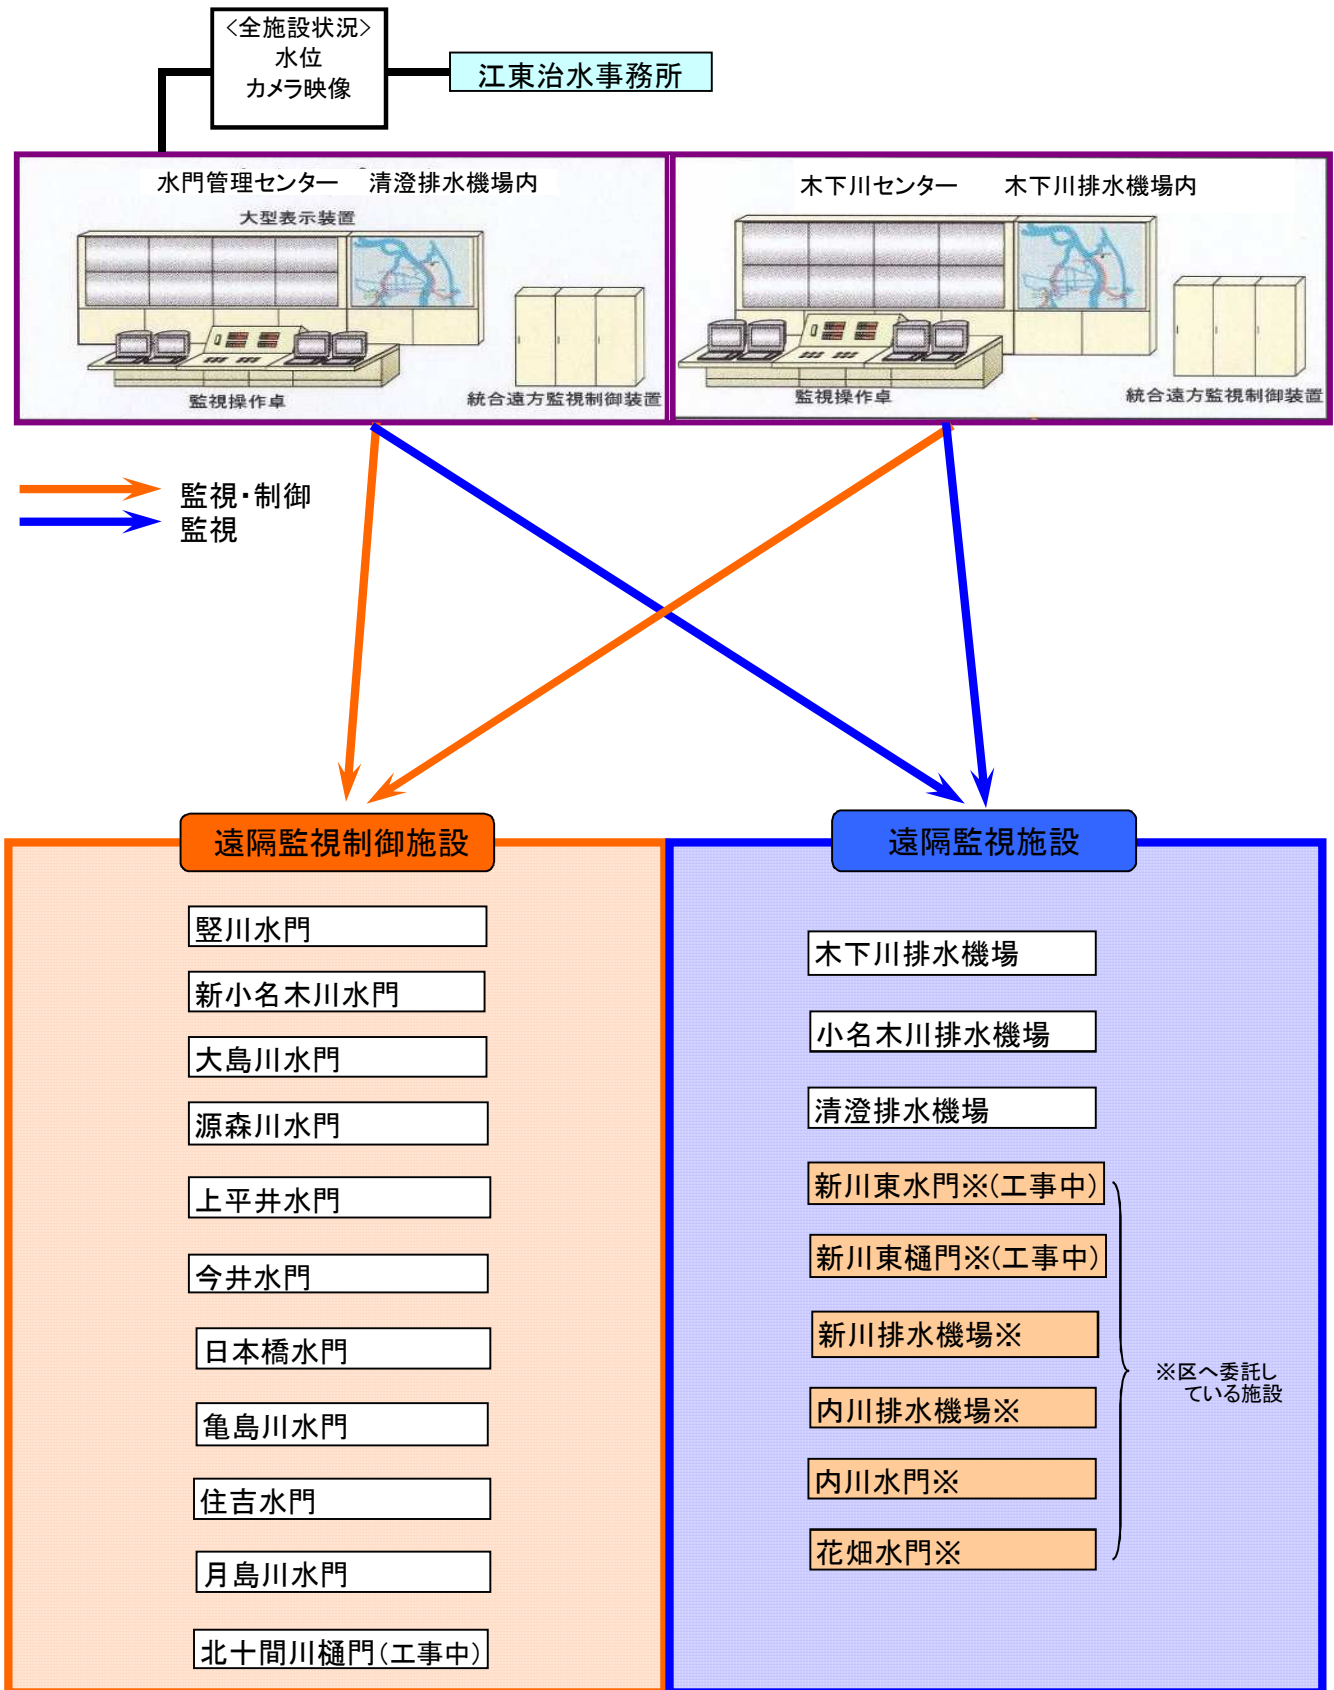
<全施設状況>
水位
カメラ映像

江東治水事務所

水門管理センター　清澄排水機場内

大型表示装置

監視操作卓

統合遠方監視制御装置

木下川センター　木下川排水機場内

監視操作卓

統合遠方監視制御装置

監視・制御
監視

遠隔監視制御施設

竪川水門

新小名木川水門

大島川水門

源森川水門

上平井水門

今井水門

日本橋水門

亀島川水門

住吉水門

月島川水門

北十間川樋門(工事中)

遠隔監視施設

木下川排水機場

小名木川排水機場

清澄排水機場

新川東水門※(工事中)

新川東樋門※(工事中)

新川排水機場※

内川排水機場※

内川水門※

花畑水門※

※区へ委託している施設